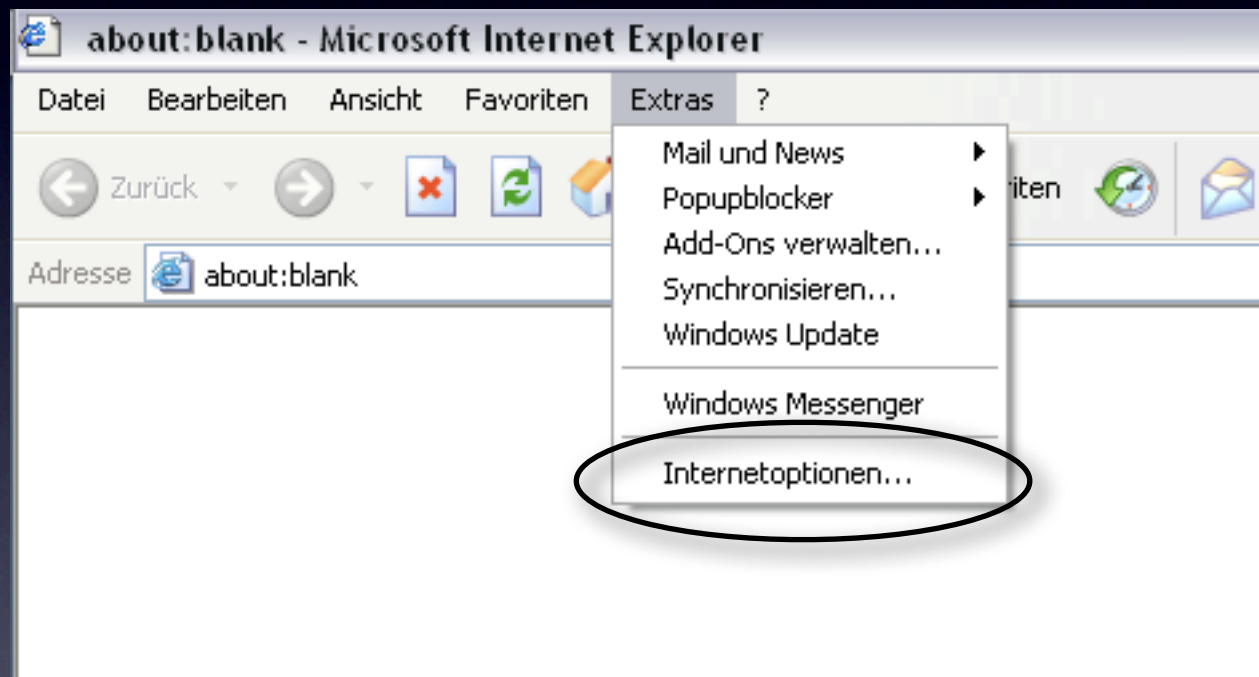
about:blank - Microsoft Internet Explorer

Datei Bearbeiten Ansicht Favoriten Extras ?

Zurück

iten

Adresse about:blank

Mail und News
Popupblocker
Add-Ons verwalten...
Synchronisieren...
Windows Update

Windows Messenger

Internetoptionen...